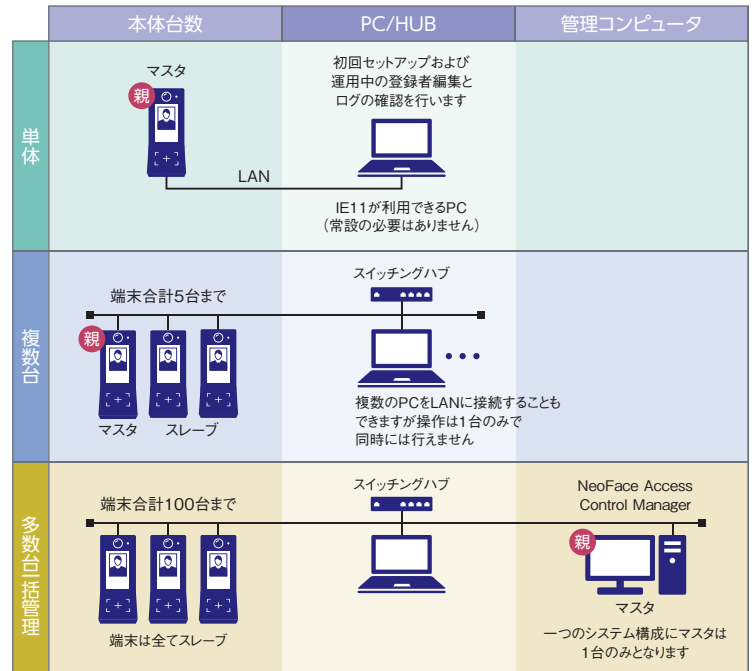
| | 本体台数 | PC/HUB | 管理コンピュータ |
|---|---|---|---|
| 単体 | マスタ 親 LAN | 初回セットアップおよび運用中の登録者編集とログの確認を行います IE11が利用できるPC（常設の必要はありません） | |
| 複数台 | 端末合計5台まで 親 マスタ スレーブ | スイッチングハブ 複数のPCをLANに接続することもできますが操作は1台のみで同時には行えません | |
| 多数台一括管理 | 端末合計100台まで 端末は全てスレーブ | スイッチングハブ | NeoFace Access Control Manager 親 マスタ 一つのシステム構成にマスタは1台のみとなります |